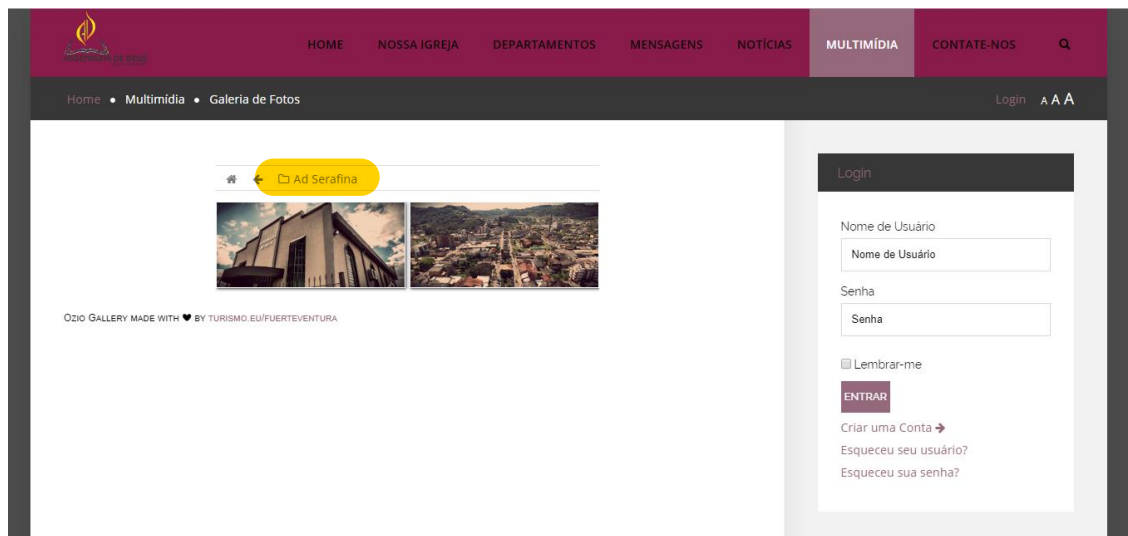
HOME NOSSA IGREJA DEPARTAMENTOS MENSAGENS NOTÍCIAS MULTIMÍDIA CONTATE-NOS

Home • Multimídia • Galeria de Fotos

Login A A A

Ad Serafina

Ozio Gallery made with ♥ by turismo.eu/fuerteventura

Login

Nome de Usuário

Nome de Usuário

Senha

Senha

Lembrar-me

ENTRAR

Criar uma Conta →

Esqueceu seu usuário?

Esqueceu sua senha?